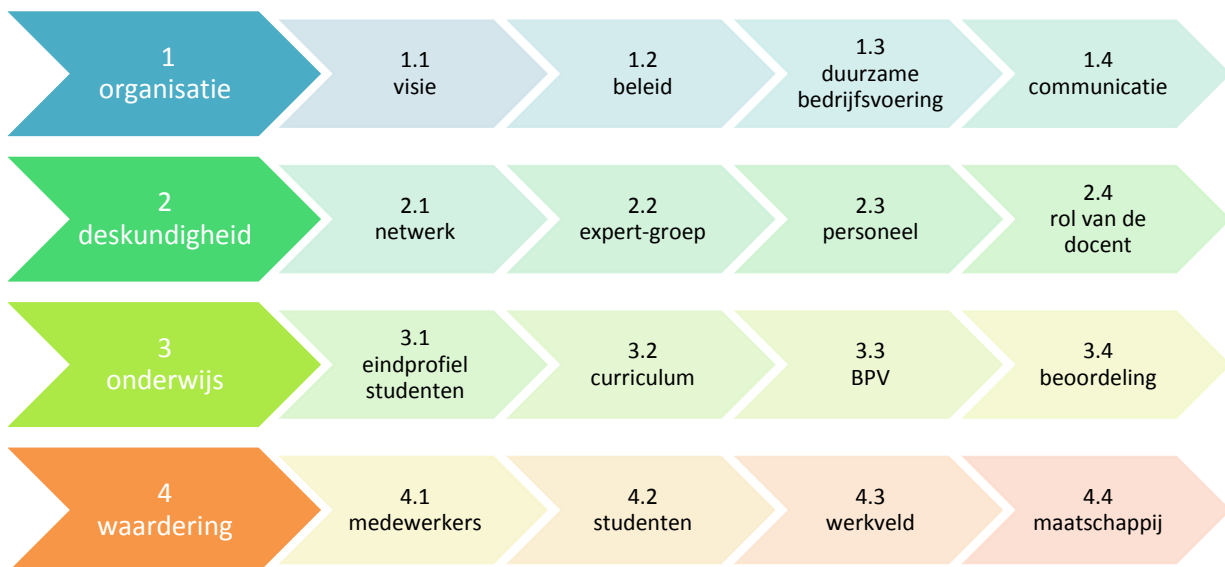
1
organisatie

1.1
visie

1.2
beleid

1.3
duurzame bedrijfsvoering

1.4
communicatie

2
deskundigheid

2.1
netwerk

2.2
expert-groep

2.3
personeel

2.4
rol van de docent

3
onderwijs

3.1
eindprofiel studenten

3.2
curriculum

3.3
BPV

3.4
beoordeling

4
waardering

4.1
medewerkers

4.2
studenten

4.3
werkveld

4.4
maatschappij